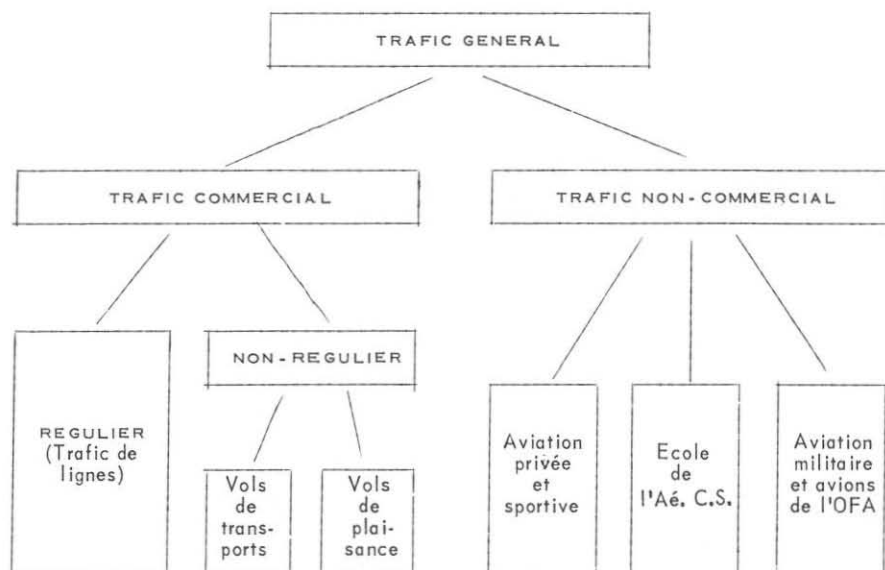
TRAFIC GENERAL

TRAFIC COMMERCIAL

TRAFIC NON-COMMERCIAL

REGULIER (Trafic de lignes)

NON-REGULIER

Vols de transports

Vols de plaisance

Aviation privée et sportive

Ecole de l'Aé. C.S.

Aviation militaire et avions de l'OFA